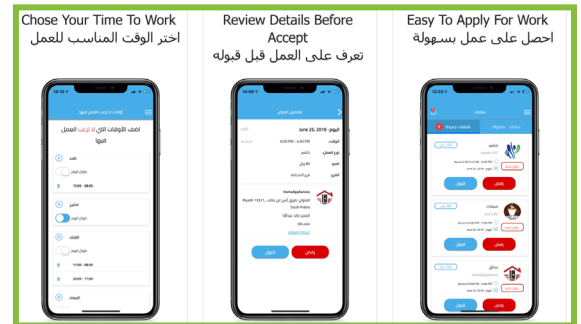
Chose Your Time To Work
اختر الوقت المناسب للعمل

أضف الأوقات التي لا ترغب العمل فيها

Review Details Before Accept
تعرف على العمل قبل قبوله

June 25, 2019 - اليوم

قبول
رفض

Easy To Apply For Work
احصل على عمل بسهولة

قبول
رفض